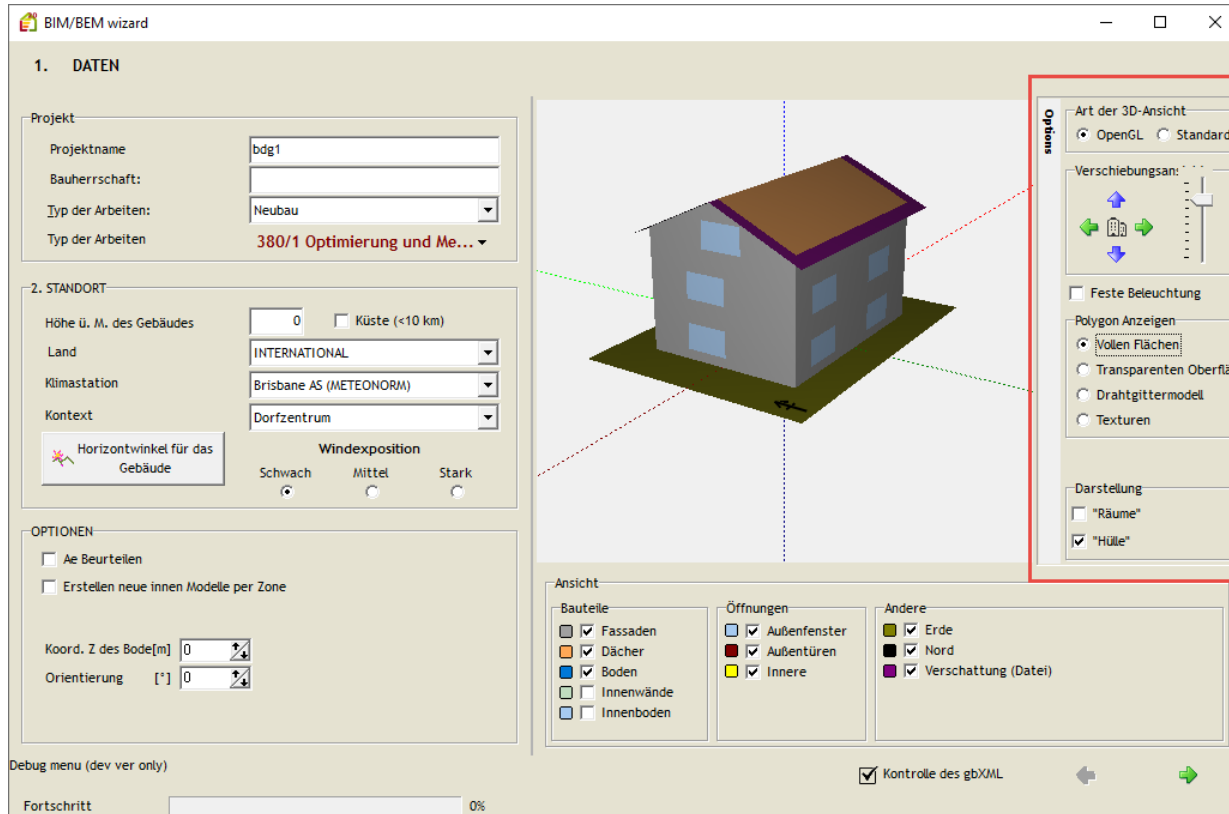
BIM/BEM wizard

1. DATEN

Projekt
Projektname bdg1
Bauherrschaft:
Typ der Arbeiten: Neubau
Typ der Arbeiten 380/1 Optimierung und Me...

2. STANDORT
Höhe ü. M. des Gebäudes 0 Küste (<10 km)
Land INTERNATIONAL
Klimastation Brisbane AS (METEONORM)
Kontext Dorfzentrum
Horizontwinkel für das Gebäude
Windexposition
Schwach Mittel Stark

OPTIONEN
Ae Beurteilen
Erstellen neue innen Modelle per Zone

Koord. Z des Bode[m] 0
Orientierung [°] 0

Debug menu (dev ver only)

Fortschritt 0%

Options
Art der 3D-Ansicht
OpenGL Standard
Verschiebungsan
Feste Beleuchtung
Polygon Anzeigen
Vollen Flächen
Transparenten Oberflä
Drahtgittermodell
Texturen

Darstellung
"Räume"
"Hülle"

Ansicht
Bauteile
Fassaden
Dächer
Boden
Innenwände
Innenboden

Öffnungen
Außenfenster
Außentüren
Innere

Andere
Erde
Nord
Verschattung (Datei)

Kontrolle des gbXML